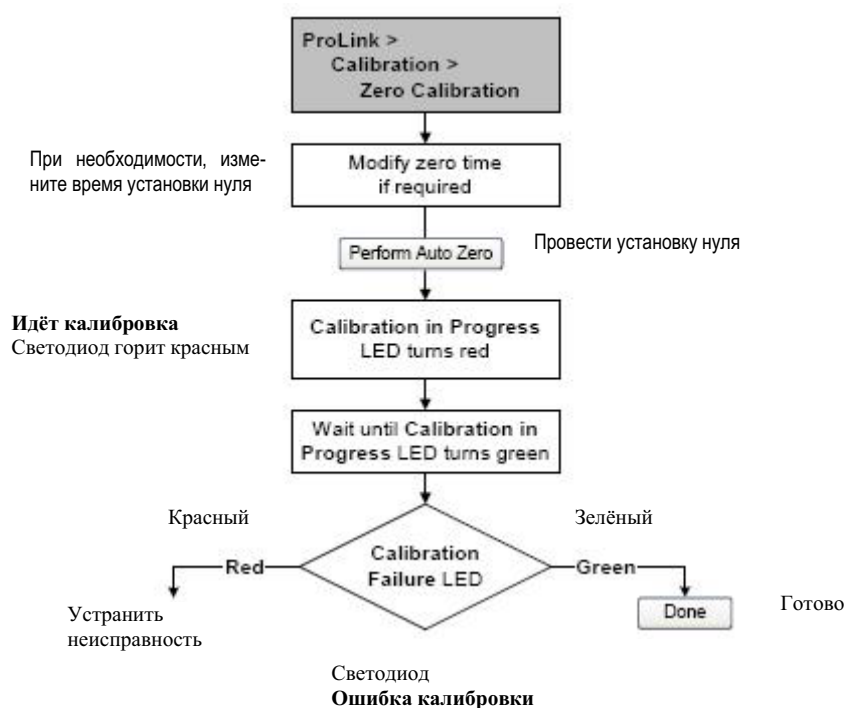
ProLink >
Calibration >
Zero Calibration

При необходимости, измените время установки нуля

Modify zero time if required

Perform Auto Zero

Провести установку нуля

**Идёт калибровка**
Светодиод горит красным

Calibration in Progress LED turns red

Wait until Calibration in Progress LED turns green

Красный

Зелёный

Red

Calibration Failure LED

Green

Устранить неисправность

Done

Готово

Светодиод
**Ошибка калибровки**